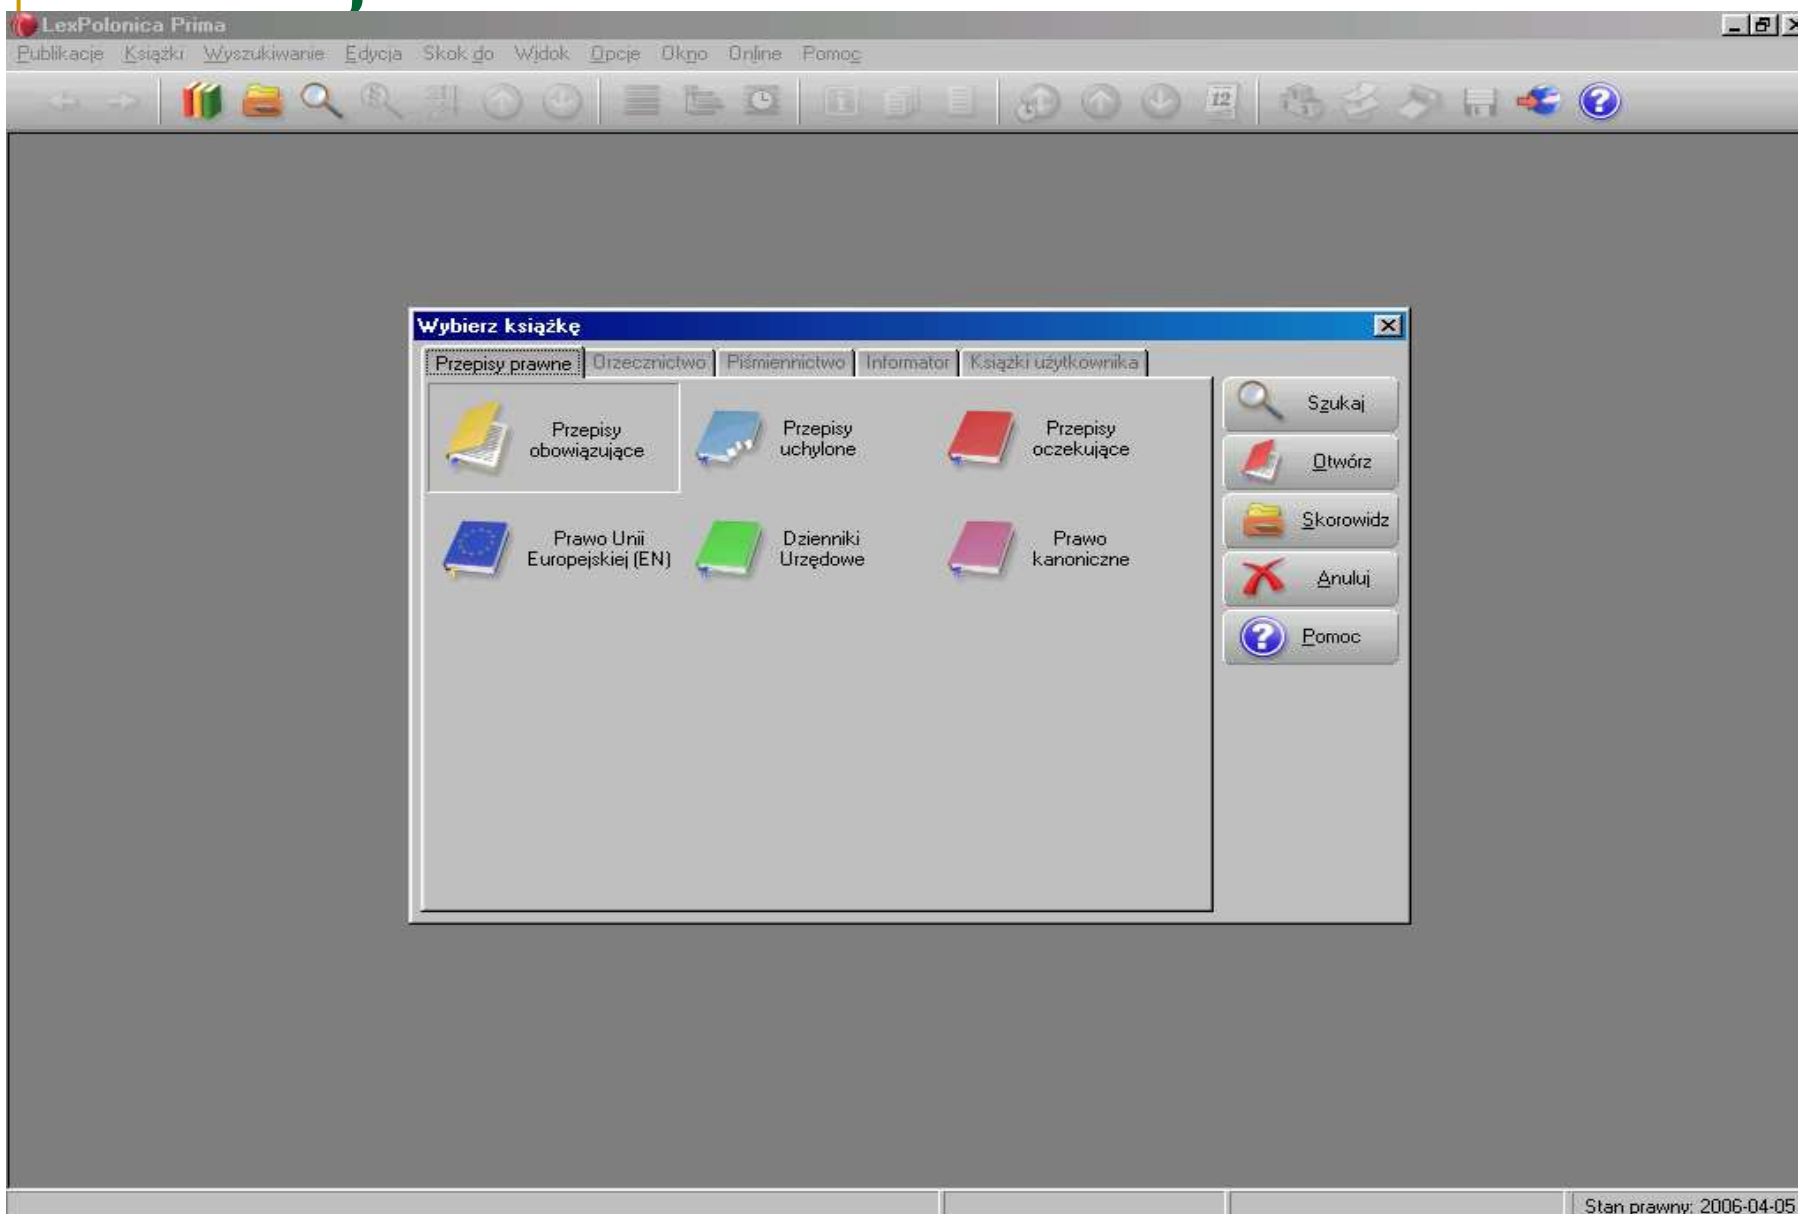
LexPolonica Prima

Publikacje Książki Wyszukiwanie Edycja Skok do Widok Opcje Okno Online Pomoc

12

Wybierz książkę

Przepisy prawne | Orzecznictwo | Piśmiennictwo | Informator | Książki użytkownika

Przepisy obowiązujące

Przepisy uchylone

Przepisy oczekujące

Prawo Unii Europejskiej (EN)

Dzienniki Urzędowe

Prawo kanoniczne

Szukaj

Otwórz

Skorowidz

Anuluj

Pomoc

Stan prawny: 2006-04-05